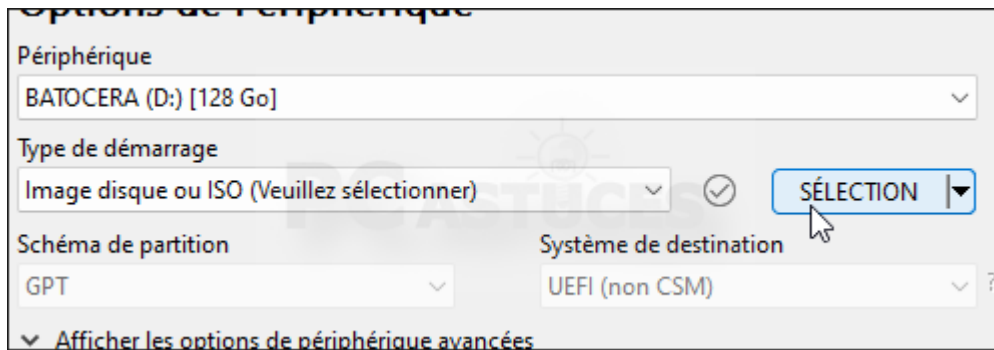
Options de Périphérique

Périphérique

BATOCERA (D:) [128 Go]

Type de démarrage

Image disque ou ISO (Veuillez sélectionner)

SÉLECTION

PC ASTUCES

Schéma de partition

GPT

Système de destination

UEFI (non CSM)

Afficher les options de périphérique avancées